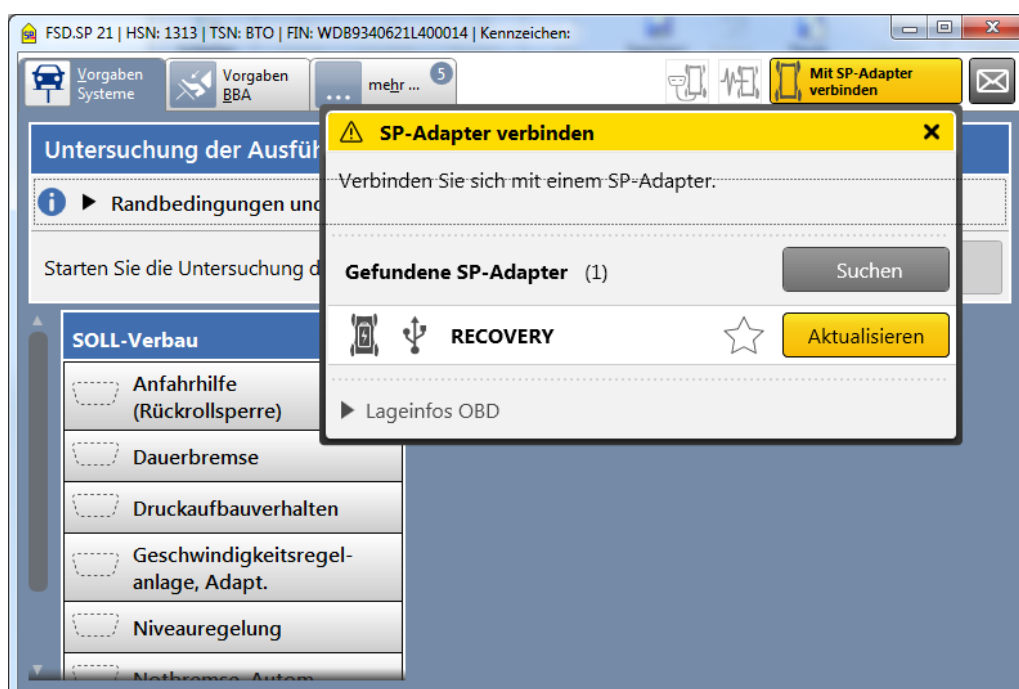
FSD.SP 21 | HSN: 1313 | TSN: BTO | FIN: WDB9340621L400014 | Kennzeichen:

Vorgaben Systeme

Vorgaben BBA

... mehr ... 5

Mit SP-Adapter verbinden

Untersuchung der Ausfüh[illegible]

Randbedingungen und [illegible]

Starten Sie die Untersuchung d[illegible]

SOLL-Verbau

Anfahrhilfe (Rückrollsperre)

Dauerbremse

Druckaufbauverhalten

Geschwindigkeitsregelanlage, Adapt.

Niveauregelung

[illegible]

SP-Adapter verbinden

Verbinden Sie sich mit einem SP-Adapter.

Gefundene SP-Adapter (1)

Suchen

RECOVERY

Aktualisieren

Lageinfos OBD